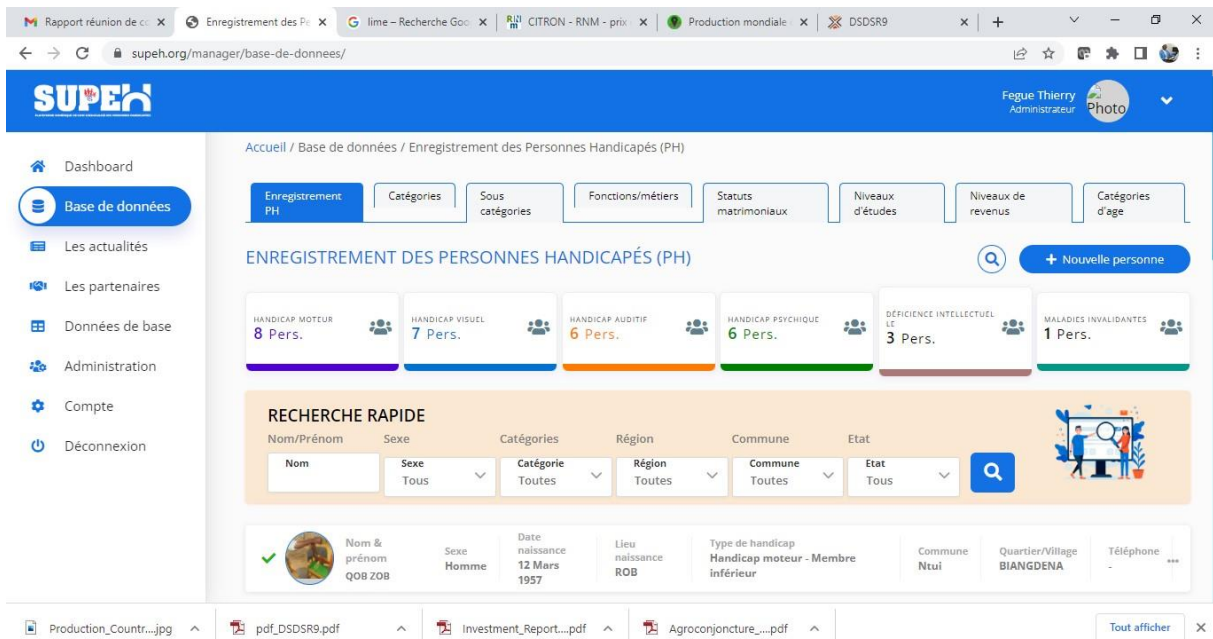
M Rapport réunion de c × | Enregistrement des P × | G lime – Recherche Goo × | CITRON - RNM - prix × | Production mondiale × | DSDSR9 × | +

supeh.org/manager/base-de-donnees/

SUPEH

Fegue Thierry
Administrateur
Photo

Dashboard
Base de données
Les actualités
Les partenaires
Données de base
Administration
Compte
Déconnexion

Accueil / Base de données / Enregistrement des Personnes Handicapés (PH)

| Enregistrement PH | Catégories | Sous catégories | Fonctions/métiers | Statuts matrimoniaux | Niveaux d'études | Niveaux de revenus | Catégories d'age |

ENREGISTREMENT DES PERSONNES HANDICAPÉS (PH)

+ Nouvelle personne

HANDICAP MOTEUR
8 Pers.

HANDICAP VISUEL
7 Pers.

HANDICAP AUDITIF
6 Pers.

HANDICAP PSYCHIQUE
6 Pers.

DÉFICIENCE INTELLECTUEL LE
3 Pers.

MALADIES INVALIDANTES
1 Pers.

RECHERCHE RAPIDE

Nom/Prénom | Sexe | Catégories | Région | Commune | Etat
Nom | Sexe Tous | Catégorie Toutes | Région Toutes | Commune Toutes | Etat Tous

| | Nom & prénom | Sexe | Date naissance | Lieu naissance | Type de handicap | Commune | Quartier/Village | Téléphone |
|---|---|---|---|---|---|---|---|---|
| ✓ | QOB ZOB | Homme | 12 Mars 1957 | ROB | Handicap moteur - Membre inférieur | Ntui | BIANGDENA | - |

Production_Countr....jpg | pdf_DSDSR9.pdf | Investment_Report....pdf | Agroconjoncture_....pdf | Tout afficher